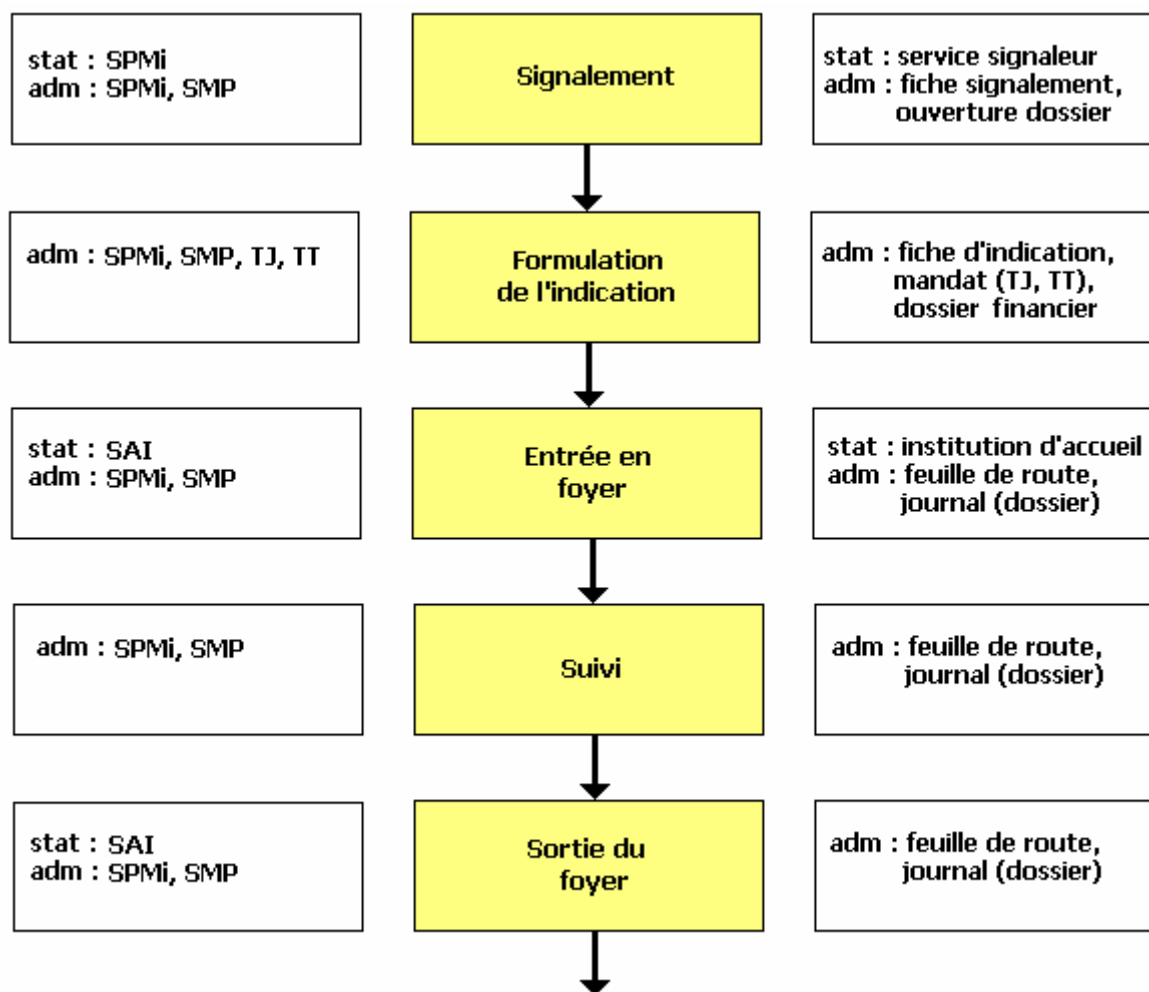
stat : SPMi
adm : SPMi, SMP

Signalement

stat : service signaleur
adm : fiche signalement, ouverture dossier

adm : SPMi, SMP, TJ, TT

Formulation de l'indication

adm : fiche d'indication, mandat (TJ, TT), dossier financier

stat : SAI
adm : SPMi, SMP

Entrée en foyer

stat : institution d'accueil
adm : feuille de route, journal (dossier)

adm : SPMi, SMP

Suivi

adm : feuille de route, journal (dossier)

stat : SAI
adm : SPMi, SMP

Sortie du foyer

adm : feuille de route, journal (dossier)